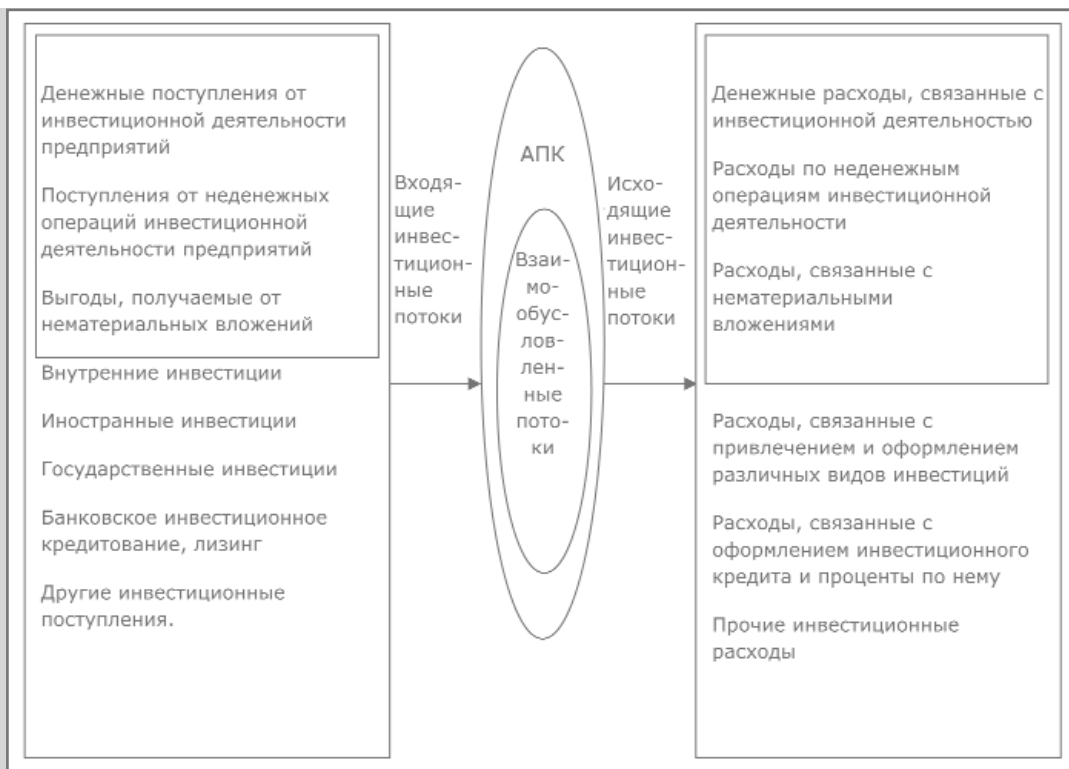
Денежные поступления от инвестиционной деятельности предприятий

Поступления от неденежных операций инвестиционной деятельности предприятий

Выгоды, получаемые от нематериальных вложений

Внутренние инвестиции

Иностранные инвестиции

Государственные инвестиции

Банковское инвестиционное кредитование, лизинг

Другие инвестиционные поступления.

Входящие инвестиционные потоки

АПК

Взаимообусловленные потоки

Исходящие инвестиционные потоки

Денежные расходы, связанные с инвестиционной деятельностью

Расходы по неденежным операциям инвестиционной деятельности

Расходы, связанные с нематериальными вложениями

Расходы, связанные с привлечением и оформлением различных видов инвестиций

Расходы, связанные с оформлением инвестиционного кредита и проценты по нему

Прочие инвестиционные расходы